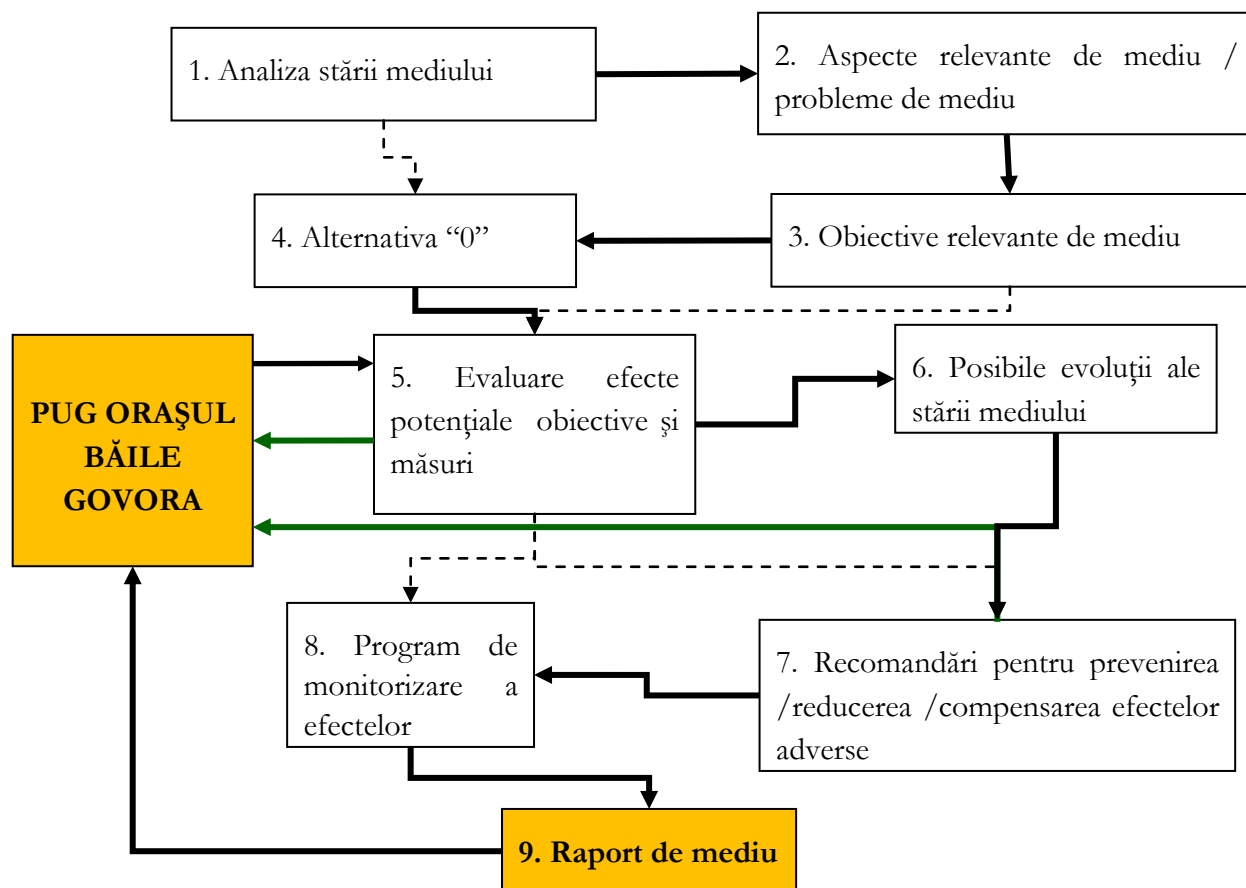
1. Analiza stării mediului

2. Aspecte relevante de mediu / probleme de mediu

4. Alternativa “0”

3. Obiective relevante de mediu

PUG ORAŞUL BĂILE GOVORA

5. Evaluare efecte potenţiale obiective şi măsuri

6. Posibile evoluţii ale stării mediului

8. Program de monitorizare a efectelor

7. Recomandări pentru prevenirea /reducerea /compensarea efectelor adverse

9. Raport de mediu